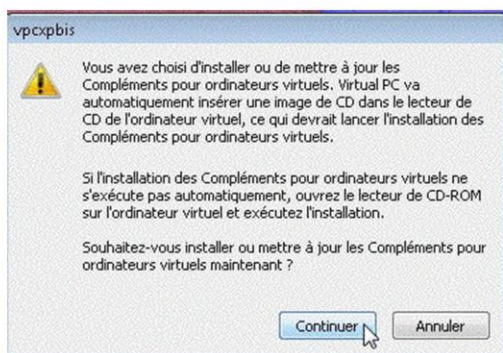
vpcxpbis

Vous avez choisi d'installer ou de mettre à jour les Compléments pour ordinateurs virtuels. Virtual PC va automatiquement insérer une image de CD dans le lecteur de CD de l'ordinateur virtuel, ce qui devrait lancer l'installation des Compléments pour ordinateurs virtuels.

Si l'installation des Compléments pour ordinateurs virtuels ne s'exécute pas automatiquement, ouvrez le lecteur de CD-ROM sur l'ordinateur virtuel et exécutez l'installation.

Souhaitez-vous installer ou mettre à jour les Compléments pour ordinateurs virtuels maintenant ?

Continuer

Annuler